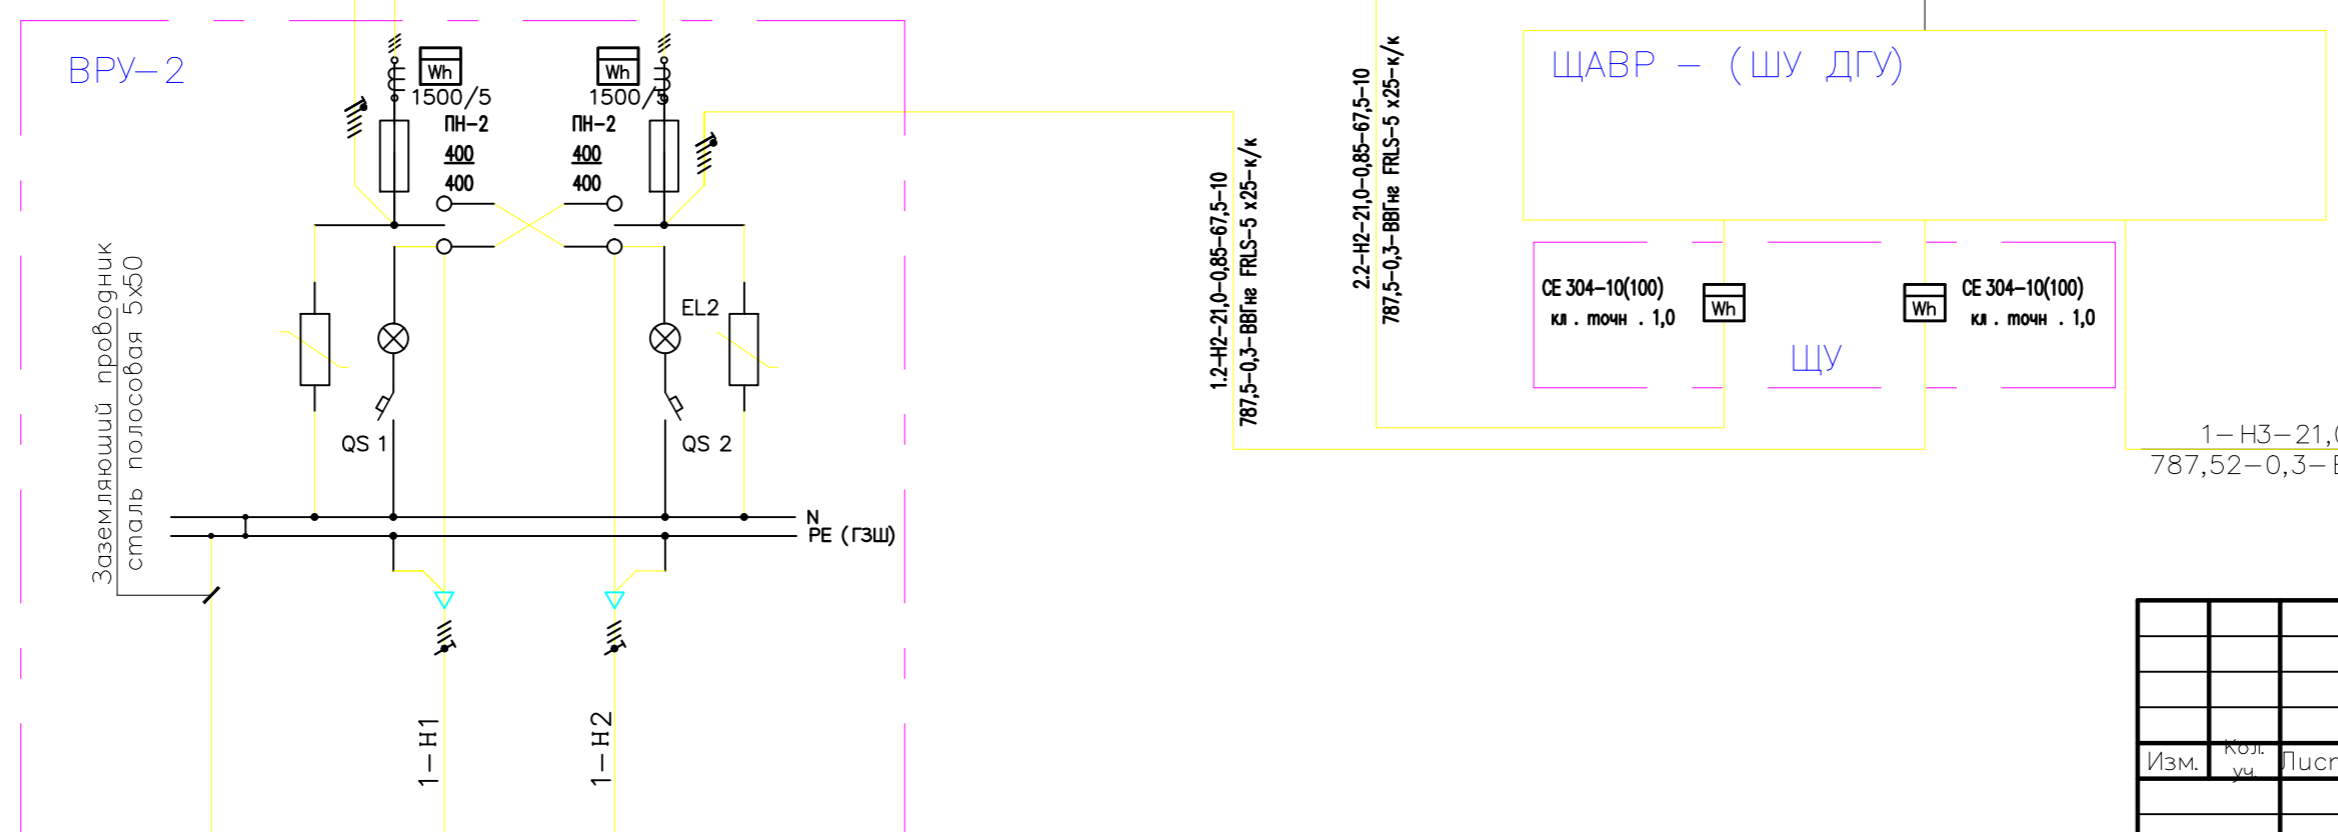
ВРУ–2

Wh
1500/5
ПН–2
400
400

Wh
1500/5
ПН–2
400
400

EL2

QS 1

QS 2

N
PE (ГЗШ)

Заземляющий проводник
сталь полосовая 5х50

1–Н1

1–Н2

1.2–Н2–21,0–0,85–67,5–10
787,5–0,3–ВВГнг FRLS–5 х25–к/к

2.2–Н2–21,0–0,85–67,5–10
787,5–0,3–ВВГнг FRLS–5 х25–к/к

ЩАВР – (ШУ ДГУ)

СЕ 304–10(100)
кл . точн . 1,0

Wh

ЩУ

Wh

СЕ 304–10(100)
кл . точн . 1,0

1–Н3–21,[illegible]
787,52–0,3–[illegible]

| | | |
|---|---|---|
| | | |
| | | |
| | | |
| | | |
| Изм. | Кол. уч. | Лист |
| | | |
| | | |